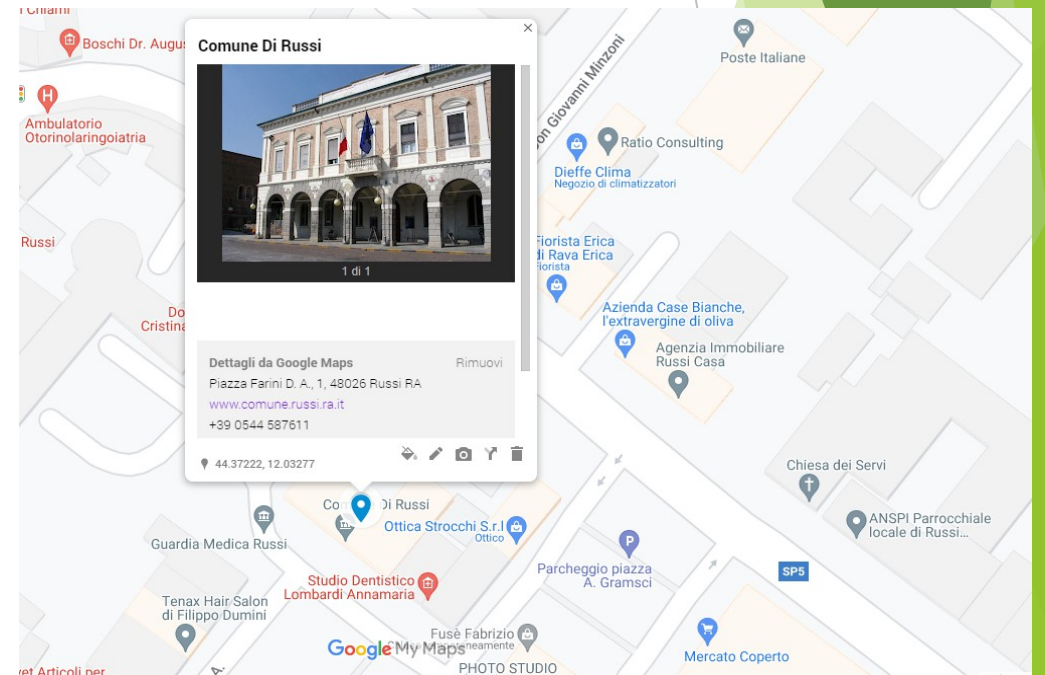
Chiam
Boschi Dr. Augus
Ambulatorio Otorinolaringoiatria
Russi
Do
Cristin
Comune Di Russi
×
1 di 1
Dettagli da Google Maps
Rimuovi
Piazza Farini D. A., 1, 48026 Russi RA
www.comune.russi.ra.it
+39 0544 587611
44.37222, 12.03277
Co Di Russi
Guardia Medica Russi
Studio Dentistico Lombardi Annamaria
Tenax Hair Salon di Filippo Dumini
Google My Maps
Fusè Fabrizio
PHOTO STUDIO
Poste Italiane
Don Giovanni Minzoni
Ratio Consulting
Dieffe Clima
Negozio di climatizzatori
Fiorista Erica di Rava Erica
Fiorista
Azienda Case Bianche, l'extravergine di oliva
Agenzia Immobiliare Russi Casa
Chiesa dei Servi
ANSPI Parrocchiale locale di Russi...
Ottica Strocchi S.r.l
Ottico
Parcheggio piazza A. Gramsci
SP5
Mercato Coperto
Articoli per